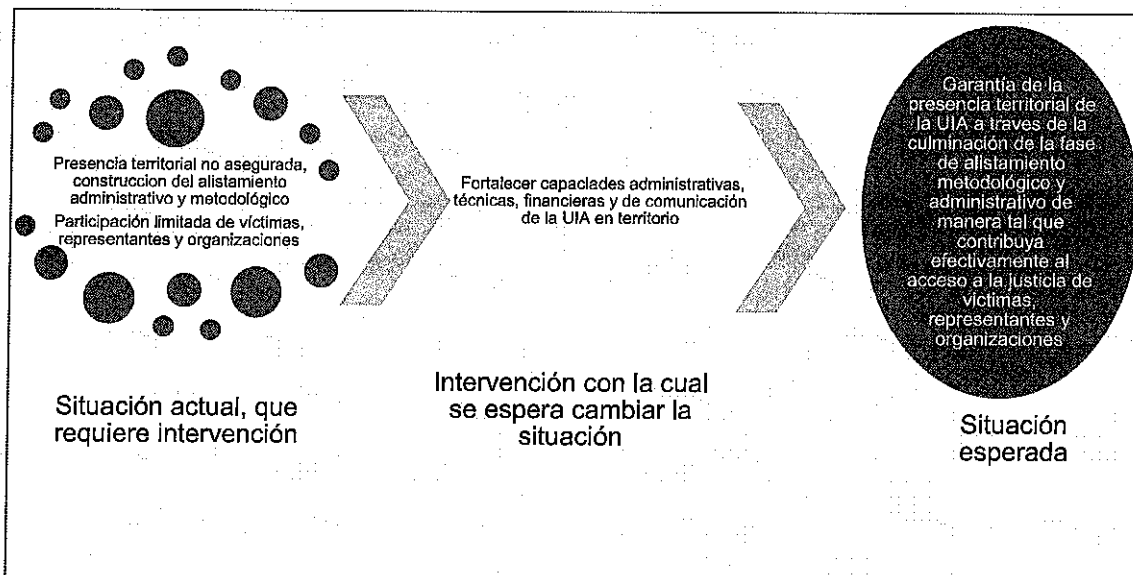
Presencia territorial no asegurada, construccion del alistamiento administrativo y metodológico

Participación limitada de víctimas, representantes y organizaciones

Fortalecer capaciades administrativas, técnicas, financieras y de comunicación de la UIA en territorio

Garantía de la presencia territorial de la UIA a traves de la culminación de la fase de alistamiento metodológico y administrativo de manera tal que contribuya efectivamente al acceso a la justicia de víctimas, representantes y organizaciones

Situación actual, que requiere intervención

Intervención con la cual se espera cambiar la situación

Situación esperada